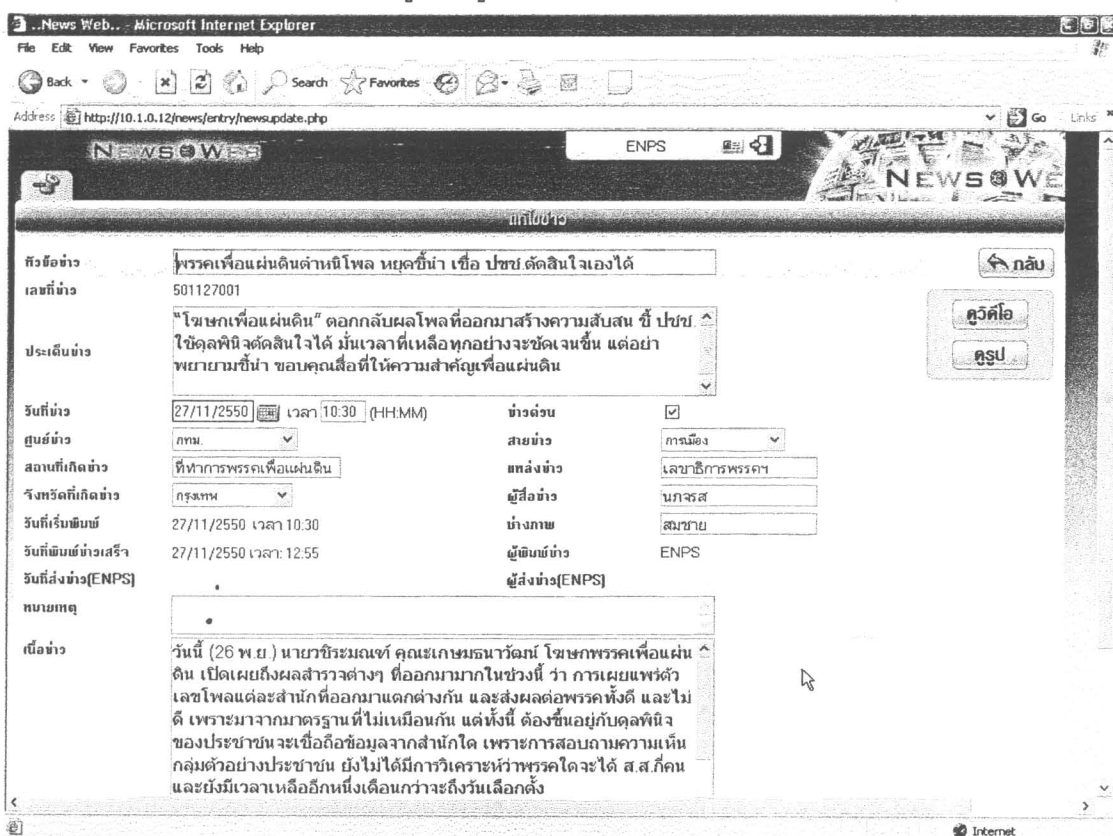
..News Web.. - Microsoft Internet Explorer
File Edit View Favorites Tools Help
Back Search Favorites
Address http://10.1.0.12/news/entry/newsupdate.php
Go Links
NEWSWEB
ENPS
NEWSWE
แก้ไขข่าว

หัวข้อข่าว พรรคเพื่อแผ่นดินค้านนิโพล หยุดชี้นำ เชื่อ ปชช.ตัดสินใจเองได้
กลับ
เลขที่ข่าว 501127001
ประเด็นข่าว "โฆษกเพื่อแผ่นดิน" ตอกกลับผลโพลที่ออกมาสร้างความสับสน ชี้ ปชช. ใช้ดุลพินิจตัดสินใจได้ มั่นเวลาที่เหลือทุกอย่างจะชัดเจนขึ้น แต่อย่าพยายามชี้นำ ขอบคุณสื่อที่ให้ความสำคัญเพื่อแผ่นดิน
ดูวีดีโอ
ดูรูป

| | | | |
|---|---|---|---|
| วันที่ข่าว | 27/11/2550 เวลา 10:30 (HH:MM) | ข่าวด่วน | ☑ |
| ศูนย์ข่าว | กทม. | สายข่าว | การเมือง |
| สถานที่เกิดข่าว | ที่ทำการพรรคเพื่อแผ่นดิน | แหล่งข่าว | เลขาธิการพรรคฯ |
| จังหวัดที่เกิดข่าว | กรุงเทพ | ผู้สื่อข่าว | นภรสส |
| วันที่เริ่มพิมพ์ | 27/11/2550 เวลา 10:30 | ช่างภาพ | สมชาย |
| วันที่พิมพ์ข่าวเสร็จ | 27/11/2550 เวลา: 12:55 | ผู้พิมพ์ข่าว | ENPS |
| วันที่ส่งข่าว(ENPS) | | ผู้ส่งข่าว(ENPS) | |

หมายเหตุ

เนื้อข่าว วันนี้ (26 พ.ย.) นายวชิระมณฑ์ คุณะเกษมธนาวัฒน์ โฆษกพรรคเพื่อแผ่นดิน เปิดเผยถึงผลสำรวจต่างๆ ที่ออกมามากในช่วงนี้ ว่า การเผยแพร่ตัวเลขโพลแต่ละสำนักที่ออกมาแตกต่างกัน และส่งผลต่อพรรคทั้งดี และไม่ดี เพราะมาจากมาตรฐานที่ไม่เหมือนกัน แต่ทั้งนี้ ต้องขึ้นอยู่กับดุลพินิจของประชาชนจะเชื่อถือข้อมูลจากสำนักใด เพราะการสอบถามความเห็นกลุ่มตัวอย่างประชาชน ยังไม่ได้มีการวิเคราะห์ว่าพรรคใดจะได้ ส.ส.กี่คน และยังมีเวลาเหลืออีกหนึ่งเดือนกว่าจะถึงวันเลือกตั้ง

Internet